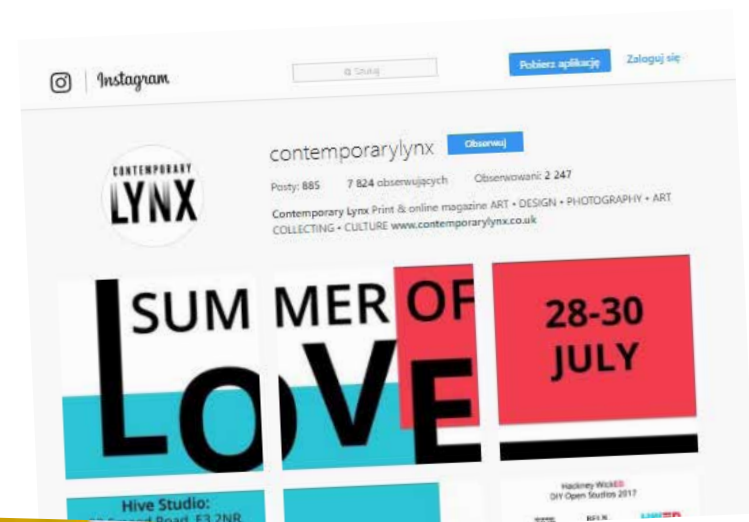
Instagram

Szukaj

Pobierz aplikację

Zaloguj się

CONTEMPORARY LYNX

contemporarylynx

Obserwuj

Posty: 885

7 824 obserwujących

Obserwowani: 2 247

Contemporary Lynx Print & online magazine ART • DESIGN • PHOTOGRAPHY • ART COLLECTING • CULTURE www.contemporarylynx.co.uk

SUM MER OF LOVE

28-30 JULY

Hive Studio:
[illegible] Road, E3 2NR

Hackney WickED
DIY Open Studios 2017